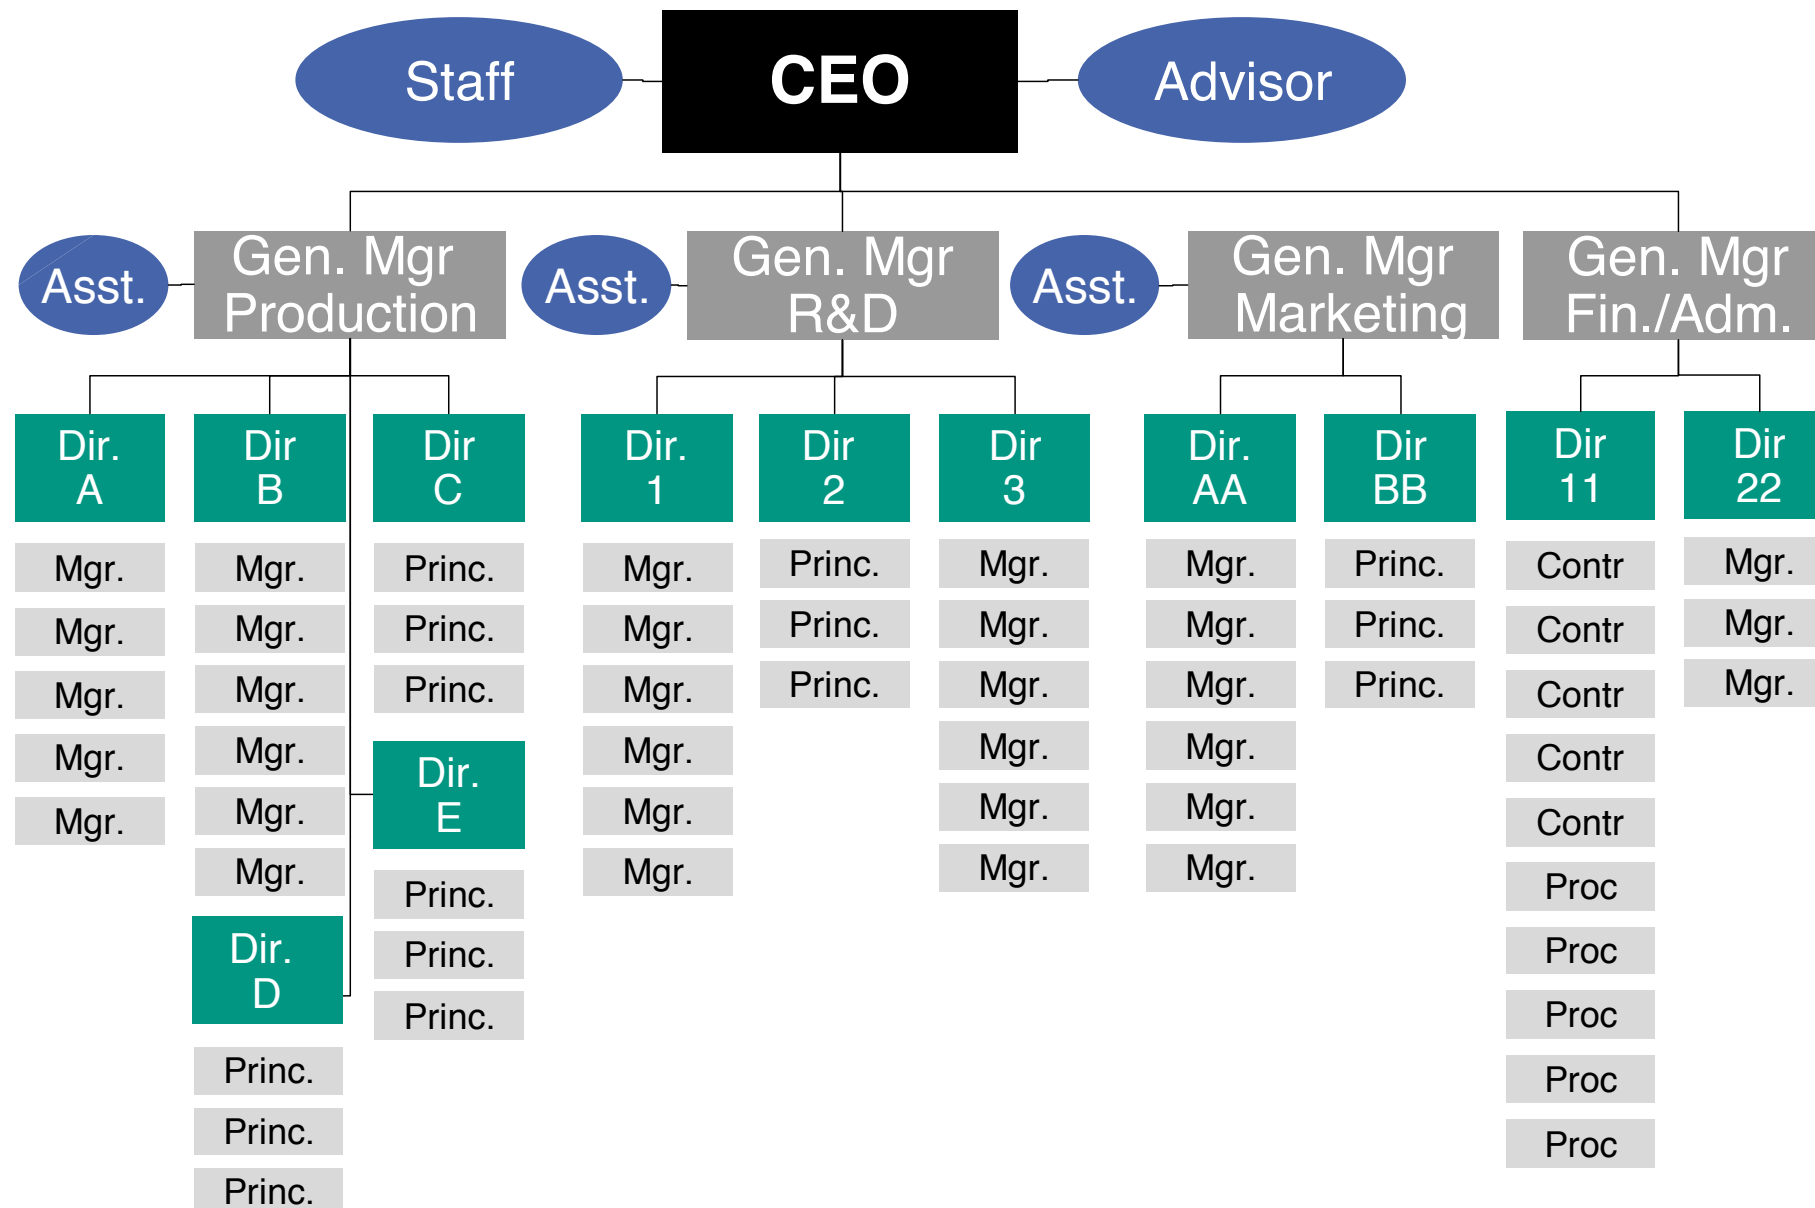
Staff

CEO

Advisor

Asst.

Gen. Mgr Production

Asst.

Gen. Mgr R&D

Asst.

Gen. Mgr Marketing

Gen. Mgr Fin./Adm.

Dir. A

Mgr.

Mgr.

Mgr.

Mgr.

Mgr.

Dir B

Mgr.

Mgr.

Mgr.

Mgr.

Mgr.

Mgr.

Dir. D

Princ.

Princ.

Princ.

Dir C

Princ.

Princ.

Princ.

Dir. E

Princ.

Princ.

Princ.

Dir. 1

Mgr.

Mgr.

Mgr.

Mgr.

Mgr.

Mgr.

Dir 2

Princ.

Princ.

Princ.

Dir 3

Mgr.

Mgr.

Mgr.

Mgr.

Mgr.

Mgr.

Dir. AA

Mgr.

Mgr.

Mgr.

Mgr.

Mgr.

Mgr.

Dir BB

Princ.

Princ.

Princ.

Dir 11

Contr

Contr

Contr

Contr

Contr

Proc

Proc

Proc

Proc

Proc

Dir 22

Mgr.

Mgr.

Mgr.